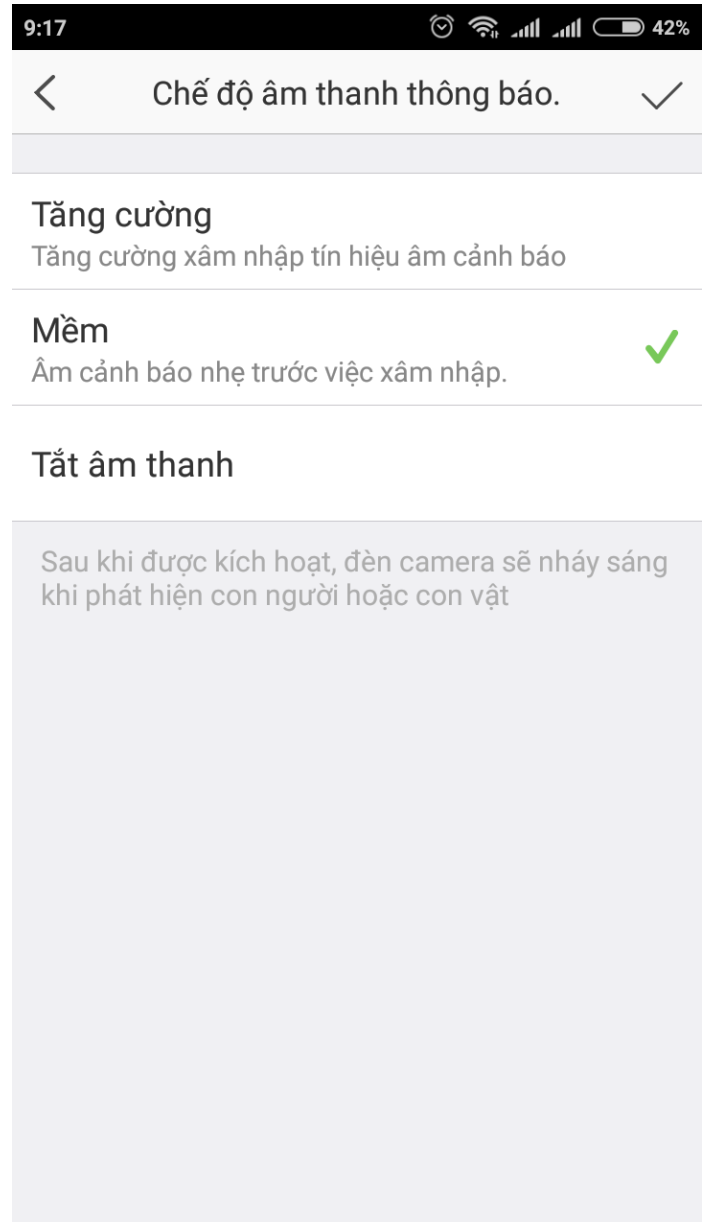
9:17 42%

Chế độ âm thanh thông báo.

Tăng cường
Tăng cường xâm nhập tín hiệu âm cảnh báo

Mềm
Âm cảnh báo nhẹ trước việc xâm nhập.

Tắt âm thanh

Sau khi được kích hoạt, đèn camera sẽ nháy sáng khi phát hiện con người hoặc con vật